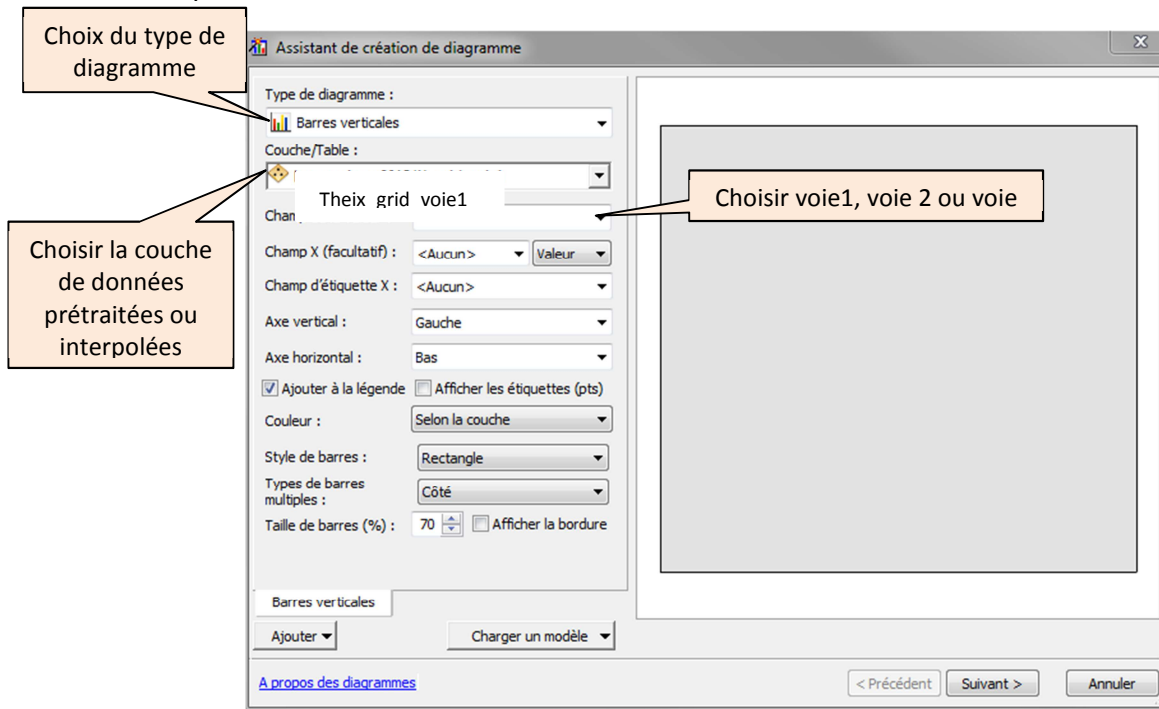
Choix du type de diagramme

Assistant de création de diagramme

Type de diagramme :

Barres verticales

Couche/Table :

Theix grid voie1

Choisir voie1, voie 2 ou voie

Cham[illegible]

Choisir la couche de données prétraitées ou interpolées

Champ X (facultatif) : <Aucun> Valeur

Champ d'étiquette X : <Aucun>

Axe vertical : Gauche

Axe horizontal : Bas

Ajouter à la légende Afficher les étiquettes (pts)

Couleur : Selon la couche

Style de barres : Rectangle

Types de barres multiples : Côté

Taille de barres (%) : 70 Afficher la bordure

Barres verticales

Ajouter Charger un modèle

A propos des diagrammes

< Précédent Suivant > Annuler